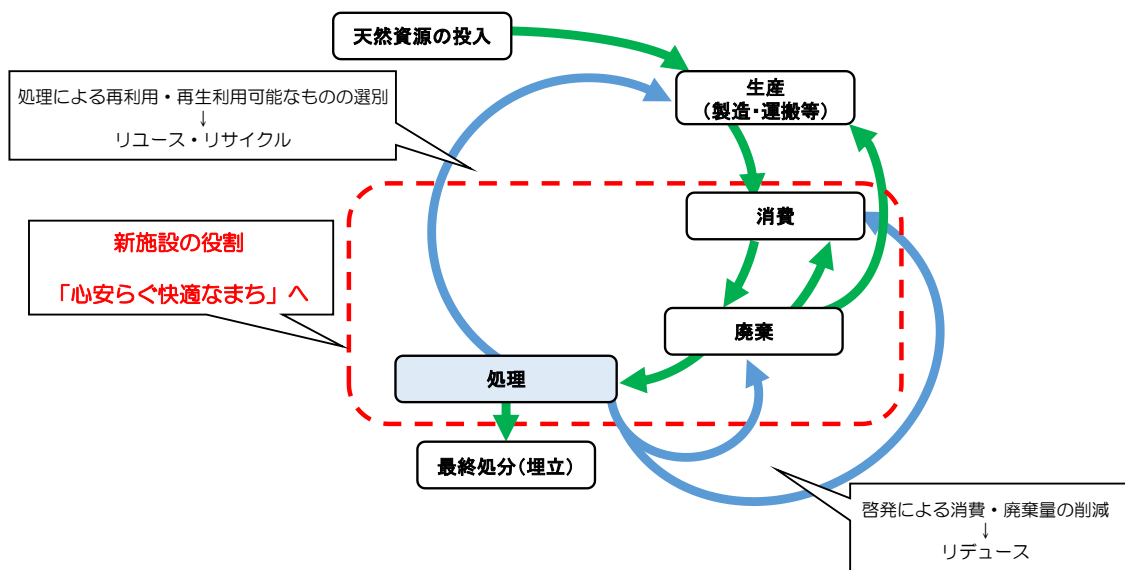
天然資源の投入

処理による再利用・再生利用可能なものの選別
↓
リユース・リサイクル

生産
（製造・運搬等）

消費

新施設の役割

「心安らぐ快適なまち」へ

廃棄

処理

最終処分（埋立）

啓発による消費・廃棄量の削減
↓
リデュース